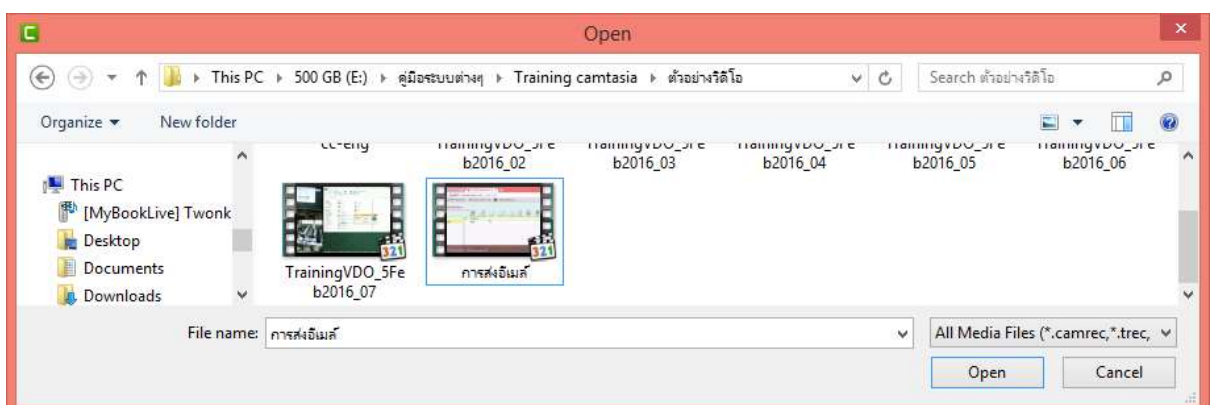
Open

This PC ▸ 500 GB (E:) ▸ คู่มือระบบต่างๆ ▸ Training camtasia ▸ ตัวอย่างวิดีโอ

Search ตัวอย่างวิดีโอ

Organize ▾ New folder

This PC
[MyBookLive] Twonk
Desktop
Documents
Downloads

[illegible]
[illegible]b2016_02
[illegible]b2016_03
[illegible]b2016_04
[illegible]b2016_05
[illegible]b2016_06

TrainingVDO_5Feb2016_07
การส่งอีเมล์

File name: การส่งอีเมล์

All Media Files (*.camrec,*.trec,

Open
Cancel